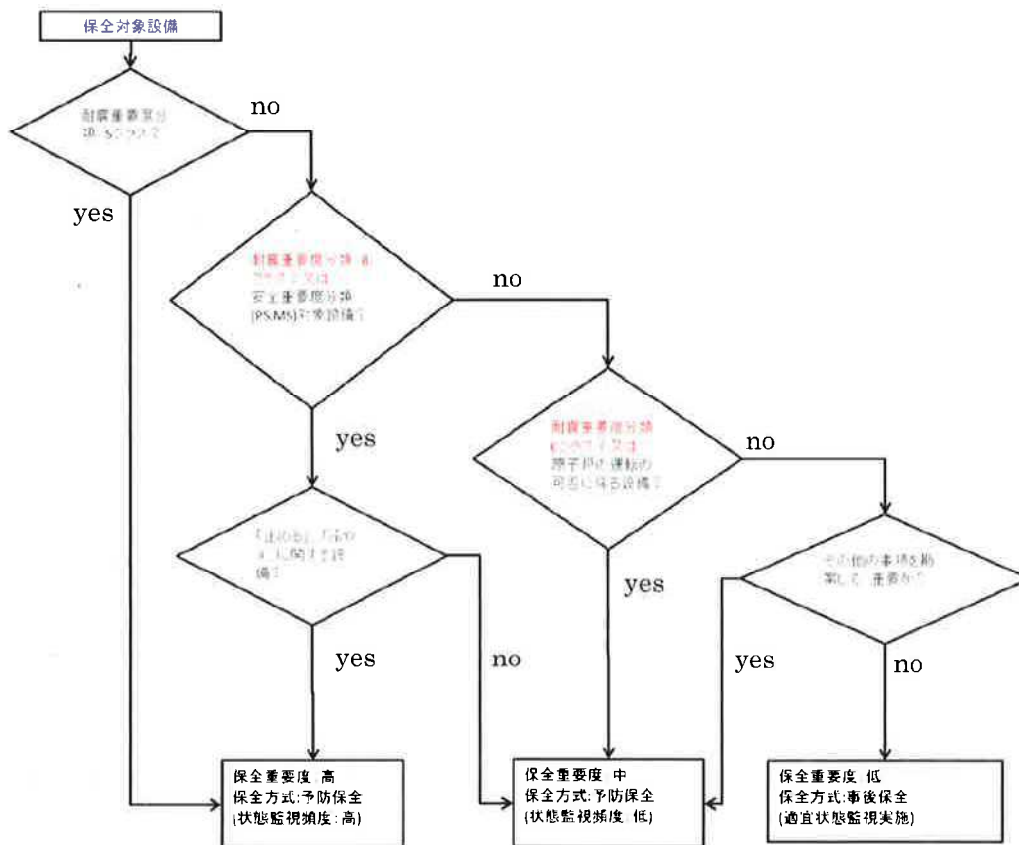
保全対象設備

耐震重要度分類Sクラス？

no

yes

耐震重要度分類Bクラス又は安全重要度分類(PS,MS)対象設備？

no

yes

耐震重要度分類Cクラス又は原子炉の運転の可否に係る設備？

no

「止める」「冷やす」「閉じ込める」に関する設備？

yes

その他の事項を勘案して重要か？

yes

yes

no

yes

no

保全重要度:高
保全方式:予防保全
(状態監視頻度:高)

保全重要度:中
保全方式:予防保全
(状態監視頻度:低)

保全重要度:低
保全方式:事後保全
(適宜状態監視実施)